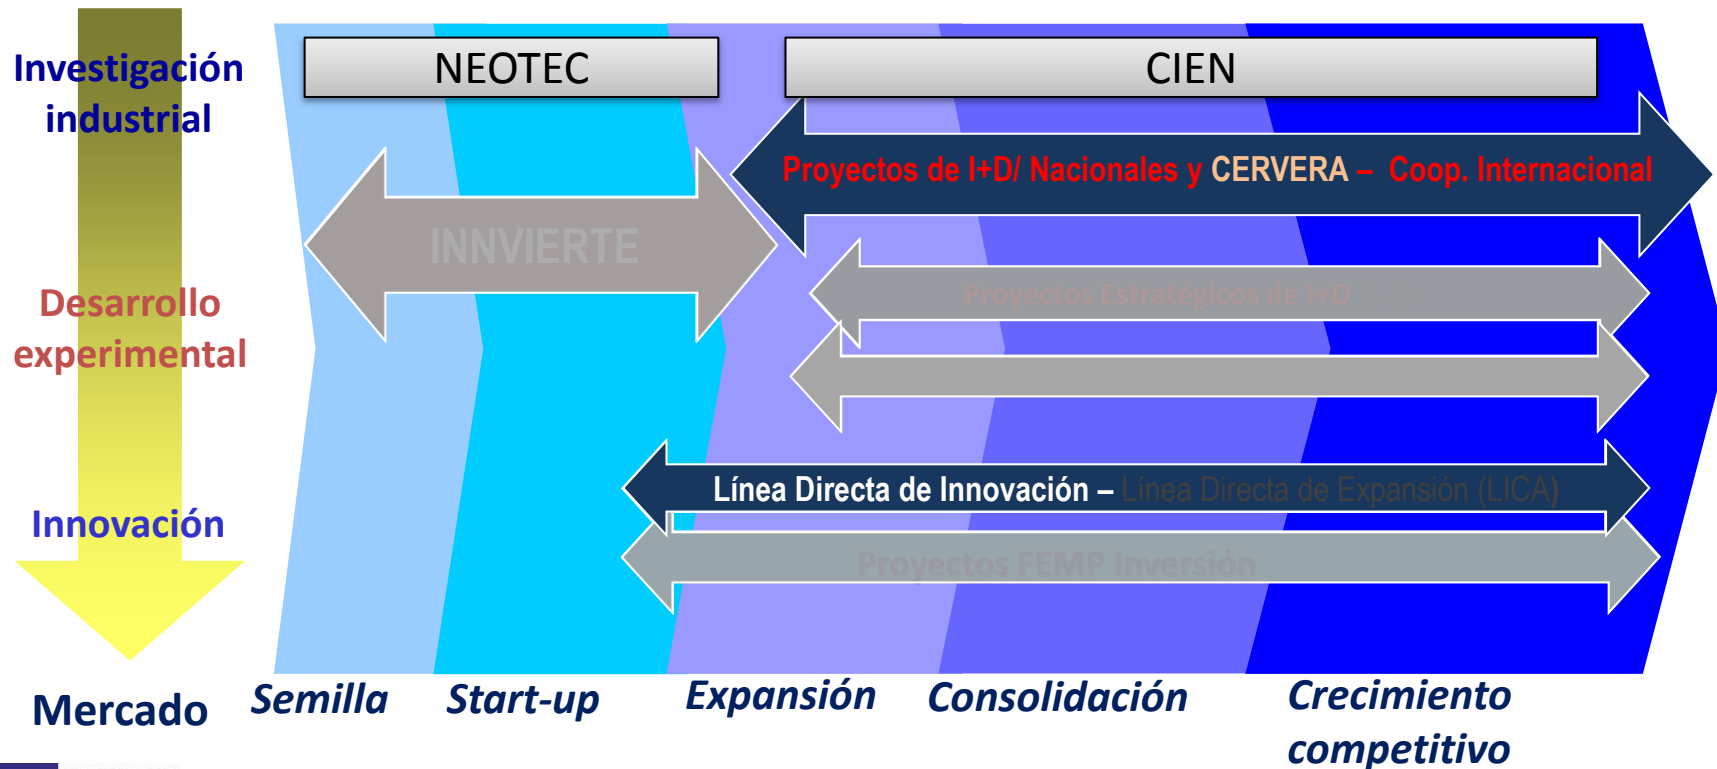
Investigación industrial

Desarrollo experimental

Innovación

Mercado

NEOTEC

CIEN

Proyectos de I+D/ Nacionales y CERVERA – Coop. Internacional

INNVIERTE

Proyectos Estratégicos de I+D

Línea Directa de Innovación – Línea Directa de Expansión (LICA)

Proyectos FEMP Inversión

Semilla

Start-up

Expansión

Consolidación

Crecimiento competitivo